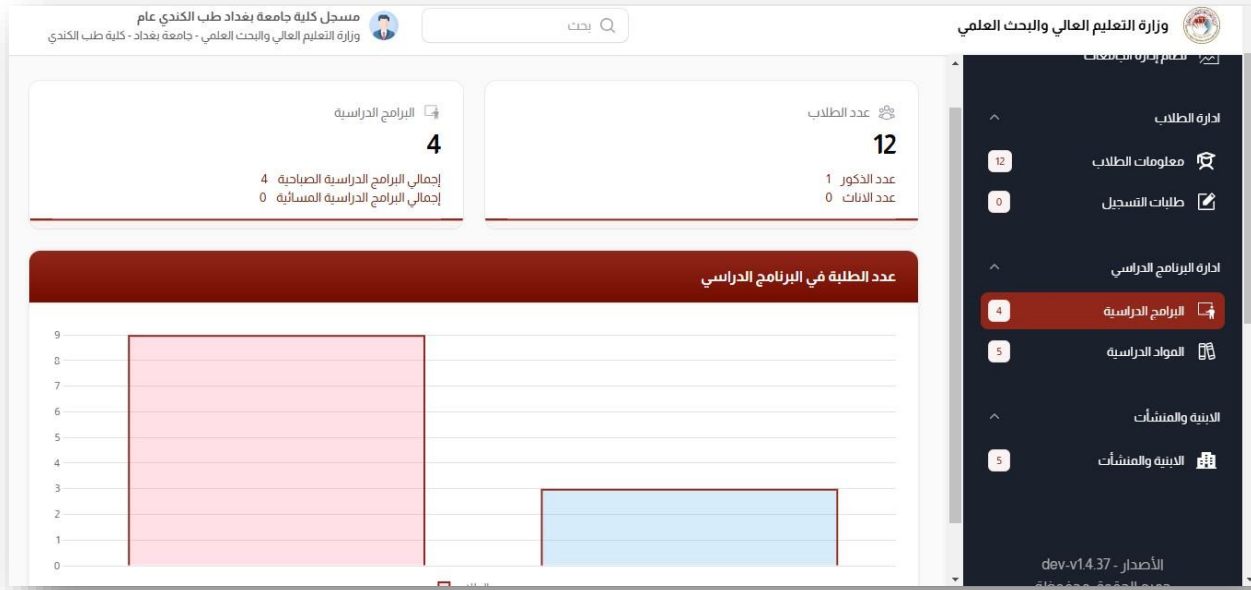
وزارة التعليم العالي والبحث العلمي

بحث

مسجل كلية جامعة بغداد طب الكندي عام
وزارة التعليم العالي والبحث العلمي - جامعة بغداد - كلية طب الكندي

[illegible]

ادارة الطلاب
معلومات الطلاب 12
طلبات التسجيل 0

ادارة البرنامج الدراسي
البرامج الدراسية 4
المواد الدراسية 5

الابنية والمنشآت
الابنية والمنشآت 5

الأصدار - dev-v1.4.37
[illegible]

عدد الطلاب
12
عدد الذكور 1
عدد الاناث 0

البرامج الدراسية
4
إجمالي البرامج الدراسية الصباحية 4
إجمالي البرامج الدراسية المسائية 0

عدد الطلبة في البرنامج الدراسي

9
8
7
6
5
4
3
2
1
0

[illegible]